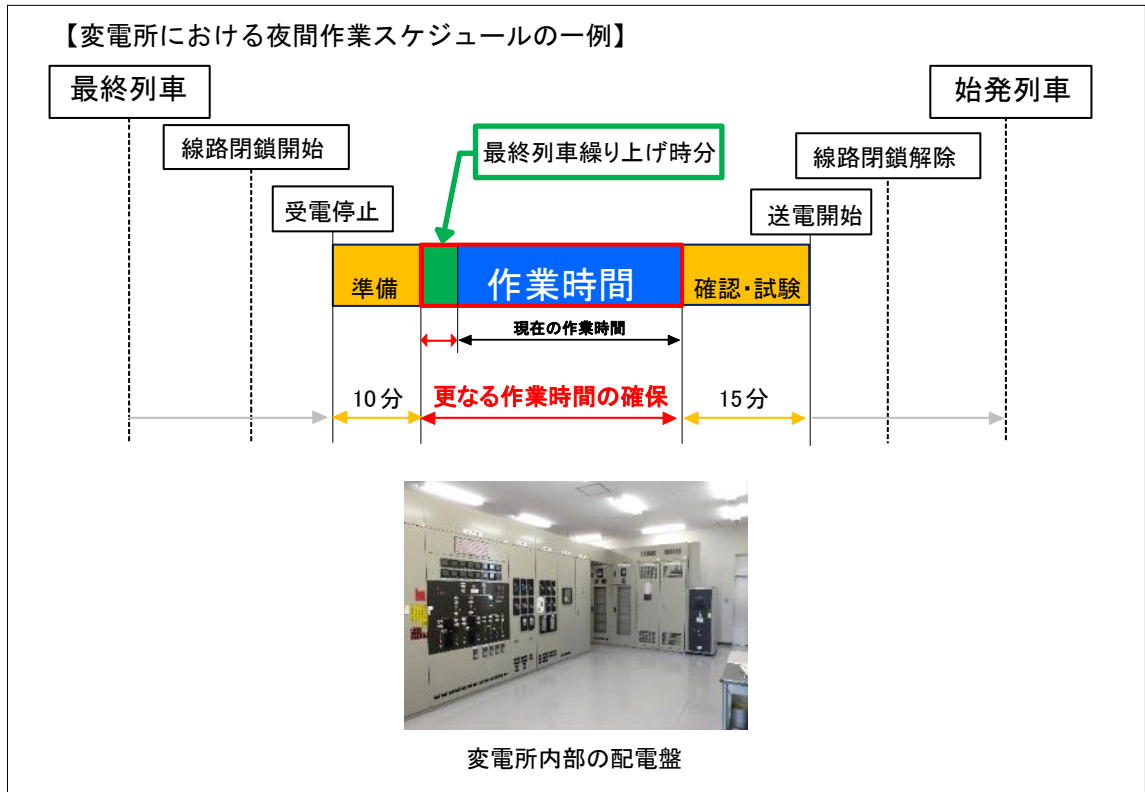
【変電所における夜間作業スケジュールの一例】

最終列車

始発列車

線路閉鎖開始

最終列車繰り上げ時分

線路閉鎖解除

受電停止

送電開始

準備

作業時間

確認・試験

現在の作業時間

10分

更なる作業時間の確保

15分

変電所内部の配電盤